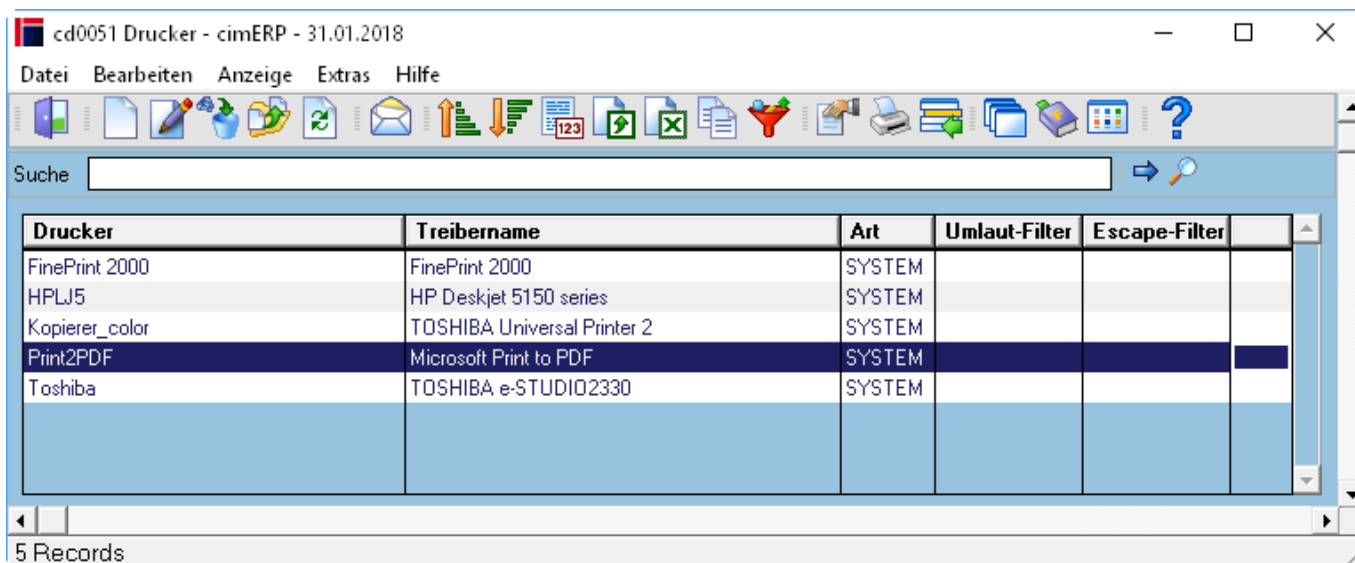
cd0051 Drucker - cimERP - 31.01.2018

Datei Bearbeiten Anzeige Extras Hilfe

Suche

| Drucker | Treibername | Art | Umlaut-Filter | Escape-Filter |
|---|---|---|---|---|
| FinePrint 2000 | FinePrint 2000 | SYSTEM | | |
| HPLJ5 | HP Deskjet 5150 series | SYSTEM | | |
| Kopierer_color | TOSHIBA Universal Printer 2 | SYSTEM | | |
| Print2PDF | Microsoft Print to PDF | SYSTEM | | |
| Toshiba | TOSHIBA e-STUDIO2330 | SYSTEM | | |

5 Records